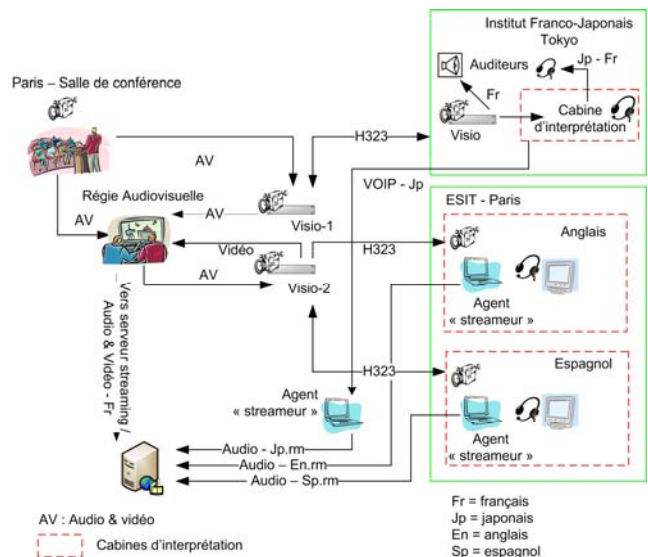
Institut Franco-Japonais
Tokyo

Auditeurs

Jp - Fr

Fr

Cabine d'interprétation

Visio

Paris – Salle de conférence

H323

AV

VOIP - Jp

Régie Audiovisuelle

AV

AV

Visio-1

Vidéo

AV

Visio-2

ESIT - Paris

H323

Anglais

Agent « streameur »

Vers serveur streaming / Audio & Vidéo - Fr

H323

Espagnol

Agent « streameur »

Agent « streameur »

Audio - Jp.rm

Audio – En.rm

Audio – Sp.rm

AV : Audio & vidéo

Cabines d'interprétation

Fr = français
Jp = japonais
En = anglais
Sp = espagnol